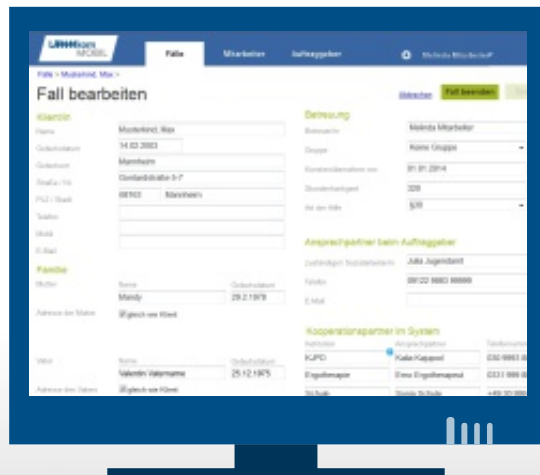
LIMMER MOBIL

Fälle

Mitarbeiter

Auftraggeber

Melinda Mitarbeiter

Fälle > Musterkind, Max >

Fall bearbeiten

Abbrechen

Fall beenden

Klient/in

Name

Musterkind, Max

Geburtsdatum

14.02.2003

Geburtsort

Mannheim

Straße / Nr.

Gontardstraße 5-7

PLZ / Stadt

68163

Mannheim

Telefon

Mobil

E-Mail

Familie

Mutter

Name

Geburtsdatum

Mandy

29.2.1979

Adresse der Mutter

gleich wie Klient

Vater

Name

Geburtsdatum

Valentin Vatername

25.12.1975

Adresse des Vaters

gleich wie Klient

Betreuung

Betreuer/in

Melinda Mitarbeiter

Gruppe

Keine Gruppe

Kostenübernahme von

01.01.2014

Stundenkontingent

320

Art der Hilfe

§35

Ansprechpartner beim Auftraggeber

Zuständige/r Sozialarbeiter/in

Julia Jugendamt

Telefon

09122 9883 99999

E-Mail

Kooperationspartner im System

Institution

Ansprechpartner

Telefonnummer

KJPD

Katia Kappool

030 9993 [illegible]

Ergotherapie

Emu Ergotherapeut

0331 999 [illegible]

Schule

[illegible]

+49 30 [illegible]